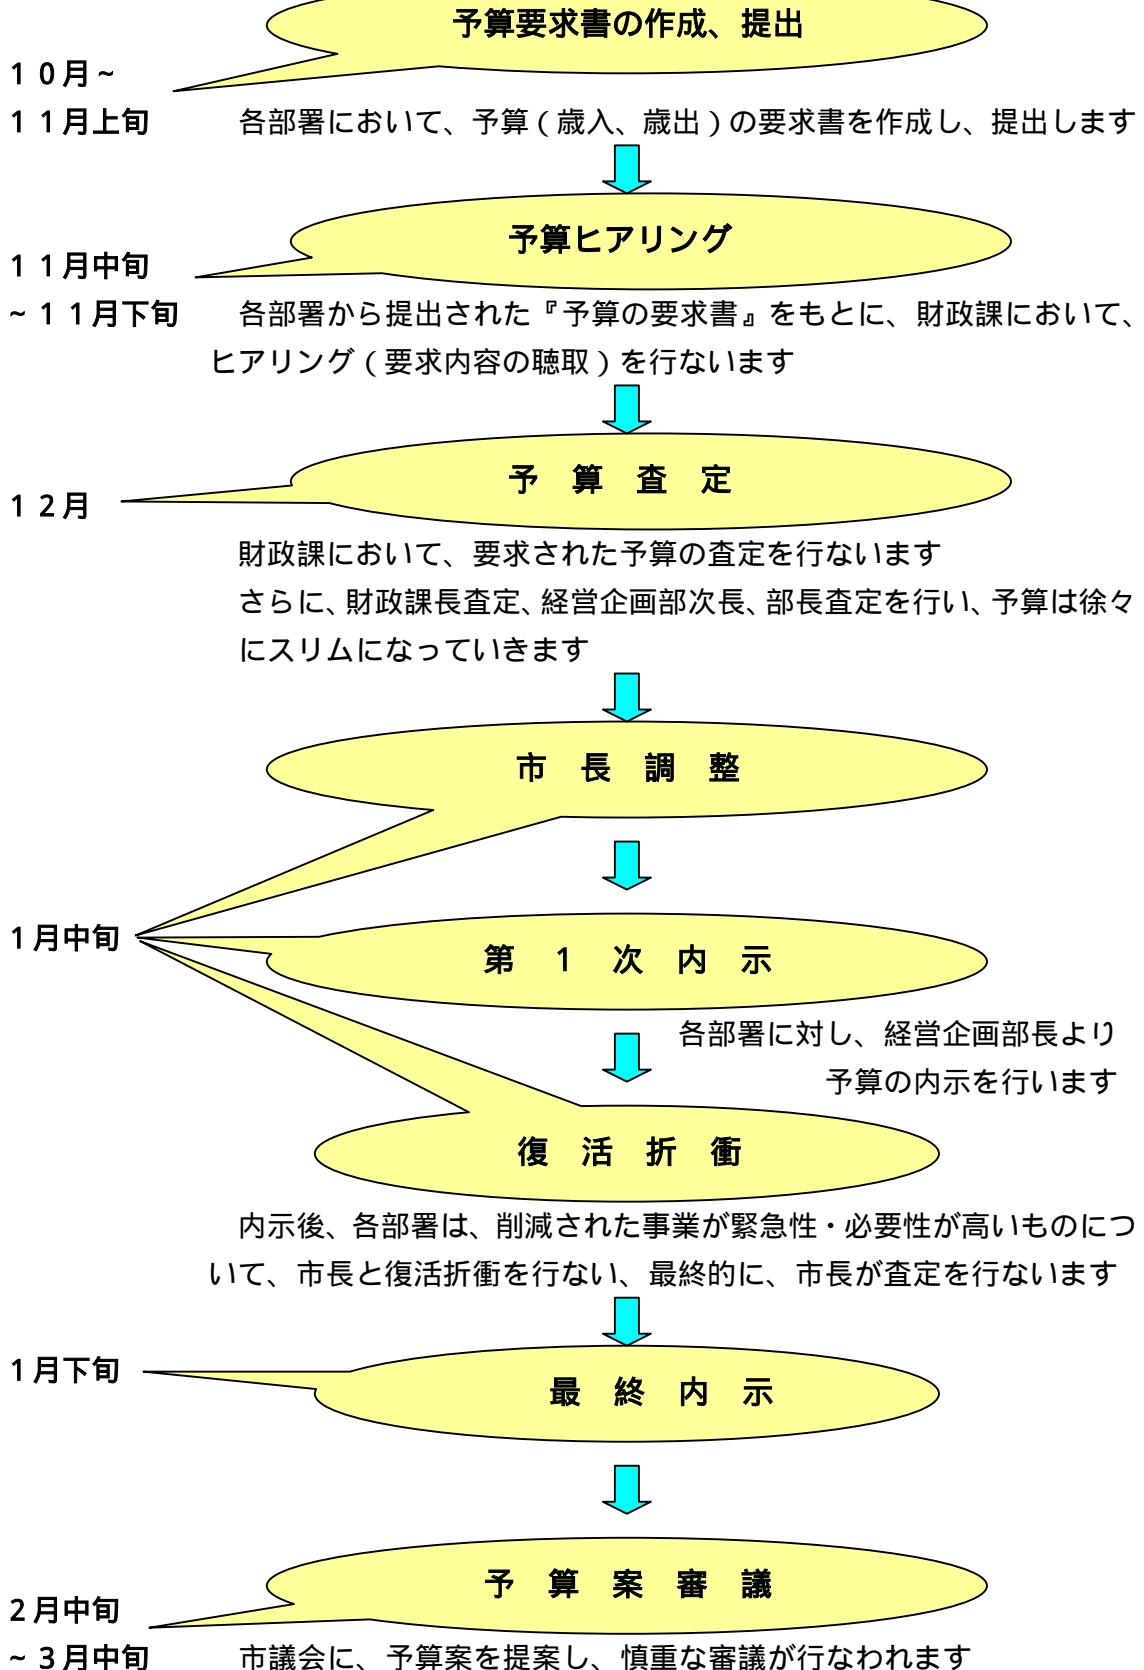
予算要求書の作成、提出

１０月～
１１月上旬

各部署において、予算（歳入、歳出）の要求書を作成し、提出します

予算ヒアリング

１１月中旬
～１１月下旬

各部署から提出された『予算の要求書』をもとに、財政課において、ヒアリング（要求内容の聴取）を行ないます

予　算　査　定

１２月

財政課において、要求された予算の査定を行ないます
さらに、財政課長査定、経営企画部次長、部長査定を行い、予算は徐々にスリムになっていきます

市　長　調　整

第　１　次　内　示

１月中旬

各部署に対し、経営企画部長より予算の内示を行います

復　活　折　衝

内示後、各部署は、削減された事業が緊急性・必要性が高いものについて、市長と復活折衝を行ない、最終的に、市長が査定を行ないます

１月下旬

最　終　内　示

予　算　案　審　議

２月中旬
～３月中旬

市議会に、予算案を提案し、慎重な審議が行なわれます